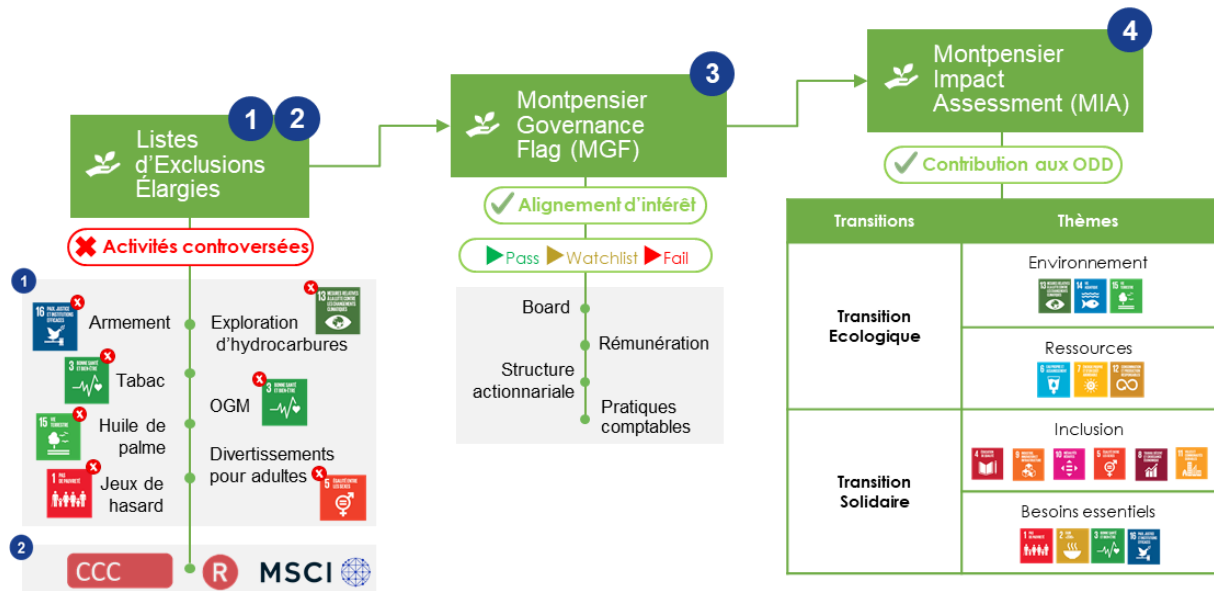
Listes d'Exclusions Élargies

1 2

Activités controversées

1

16 PAIX, JUSTICE ET INSTITUTIONS EFFICACES

Armement

3 BONNE SANTÉ ET BIEN-ÊTRE

Tabac

15 VIE TERRESTRE

Huile de palme

1 PAS DE PAUVRETÉ

Jeux de hasard

Exploration d'hydrocarbures

13 MESURES RELATIVES À LA LUTTE CONTRE LES CHANGEMENTS CLIMATIQUES

OGM

3 BONNE SANTÉ ET BIEN-ÊTRE

Divertissements pour adultes

5 ÉGALITÉ ENTRE LES SEXES

2

CCC

R

MSCI

Montpensier Governance Flag (MGF)

3

Alignement d'intérêt

Pass Watchlist Fail

Board

Rémunération

Structure actionnariale

Pratiques comptables

Montpensier Impact Assessment (MIA)

4

Contribution aux ODD

| Transitions | Thèmes |
|---|---|
| Transition Ecologique | Environnement |
| | Ressources |
| Transition Solidaire | Inclusion |
| | Besoins essentiels |